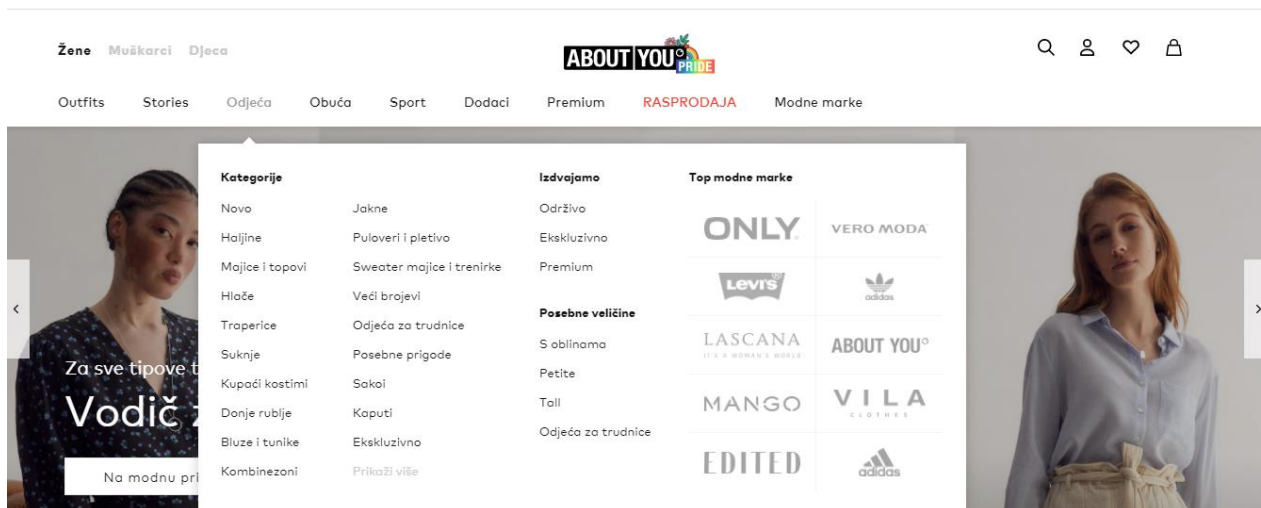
Žene Muškarci Djeca

ABOUT YOU PRIDE

Outfits Stories Odjeća Obuća Sport Dodaci Premium RASPRODAJA Modne marke

Kategorije

Novo
Haljine
Majice i topovi
Hlače
Traperice
Suknje
Kupaći kostimi
Donje rublje
Bluze i tunike
Kombinezoni

Jakne
Puloveri i pletivo
Sweater majice i trenirke
Veći brojevi
Odjeća za trudnice
Posebne prigode
Sakoi
Kaputi
Ekskluzivno
Prikaži više

Izdvajamo

Održivo
Ekskluzivno
Premium

Posebne veličine

S oblinama
Petite
Tall
Odjeća za trudnice

Top modne marke

ONLY
VERO MODA
Levi's
adidas
LASCANA IT'S A WOMAN'S WORLD
ABOUT YOU
MANGO
VILA CLOTHES
EDITED
adidas

Za sve tipove t
Vodič z
Na modnu pri